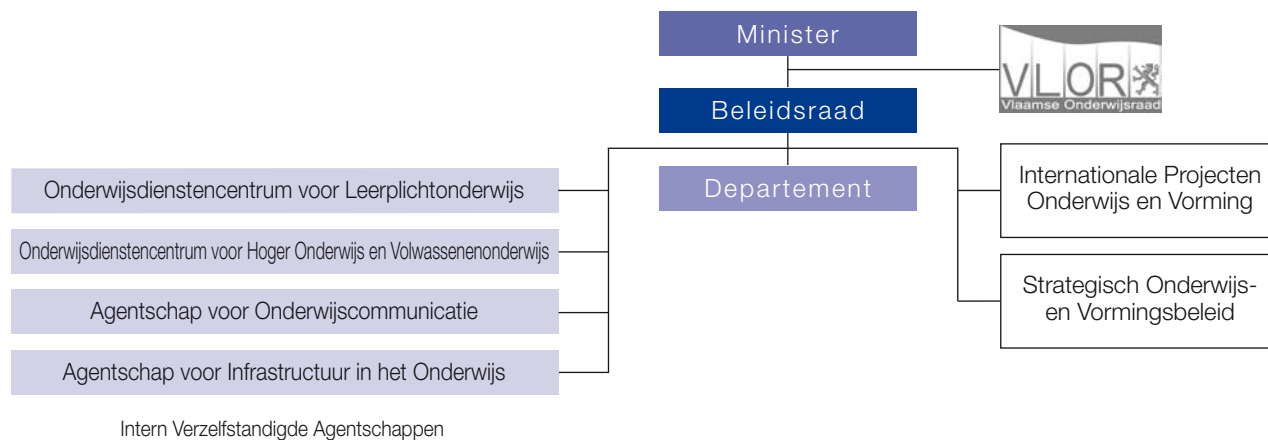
Minister

VLOR
Vlaamse Onderwijsraad

Beleidsraad

Departement

Onderwijsdienstencentrum voor Leerplichtonderwijs

Onderwijsdienstencentrum voor Hoger Onderwijs en Volwassenenonderwijs

Agentschap voor Onderwijscommunicatie

Agentschap voor Infrastructuur in het Onderwijs

Intern Verzelfstandigde Agentschappen

Internationale Projecten Onderwijs en Vorming

Strategisch Onderwijs- en Vormingsbeleid